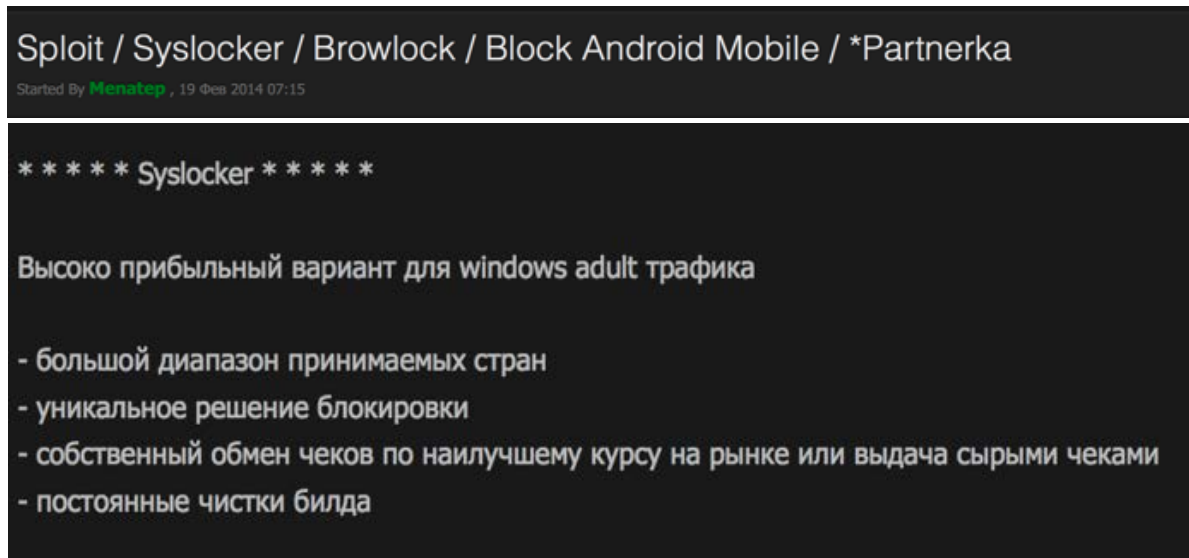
Sploit / Syslocker / Browlock / Block Android Mobile / *Partnerka

Started By Menatep , 19 Фев 2014 07:15

* * * * * Syslocker * * * * *

Высоко прибыльный вариант для windows adult трафика

- большой диапазон принимаемых стран
- уникальное решение блокировки
- собственный обмен чеков по наилучшему курсу на рынке или выдача сырыми чеками
- постоянные чистки билда